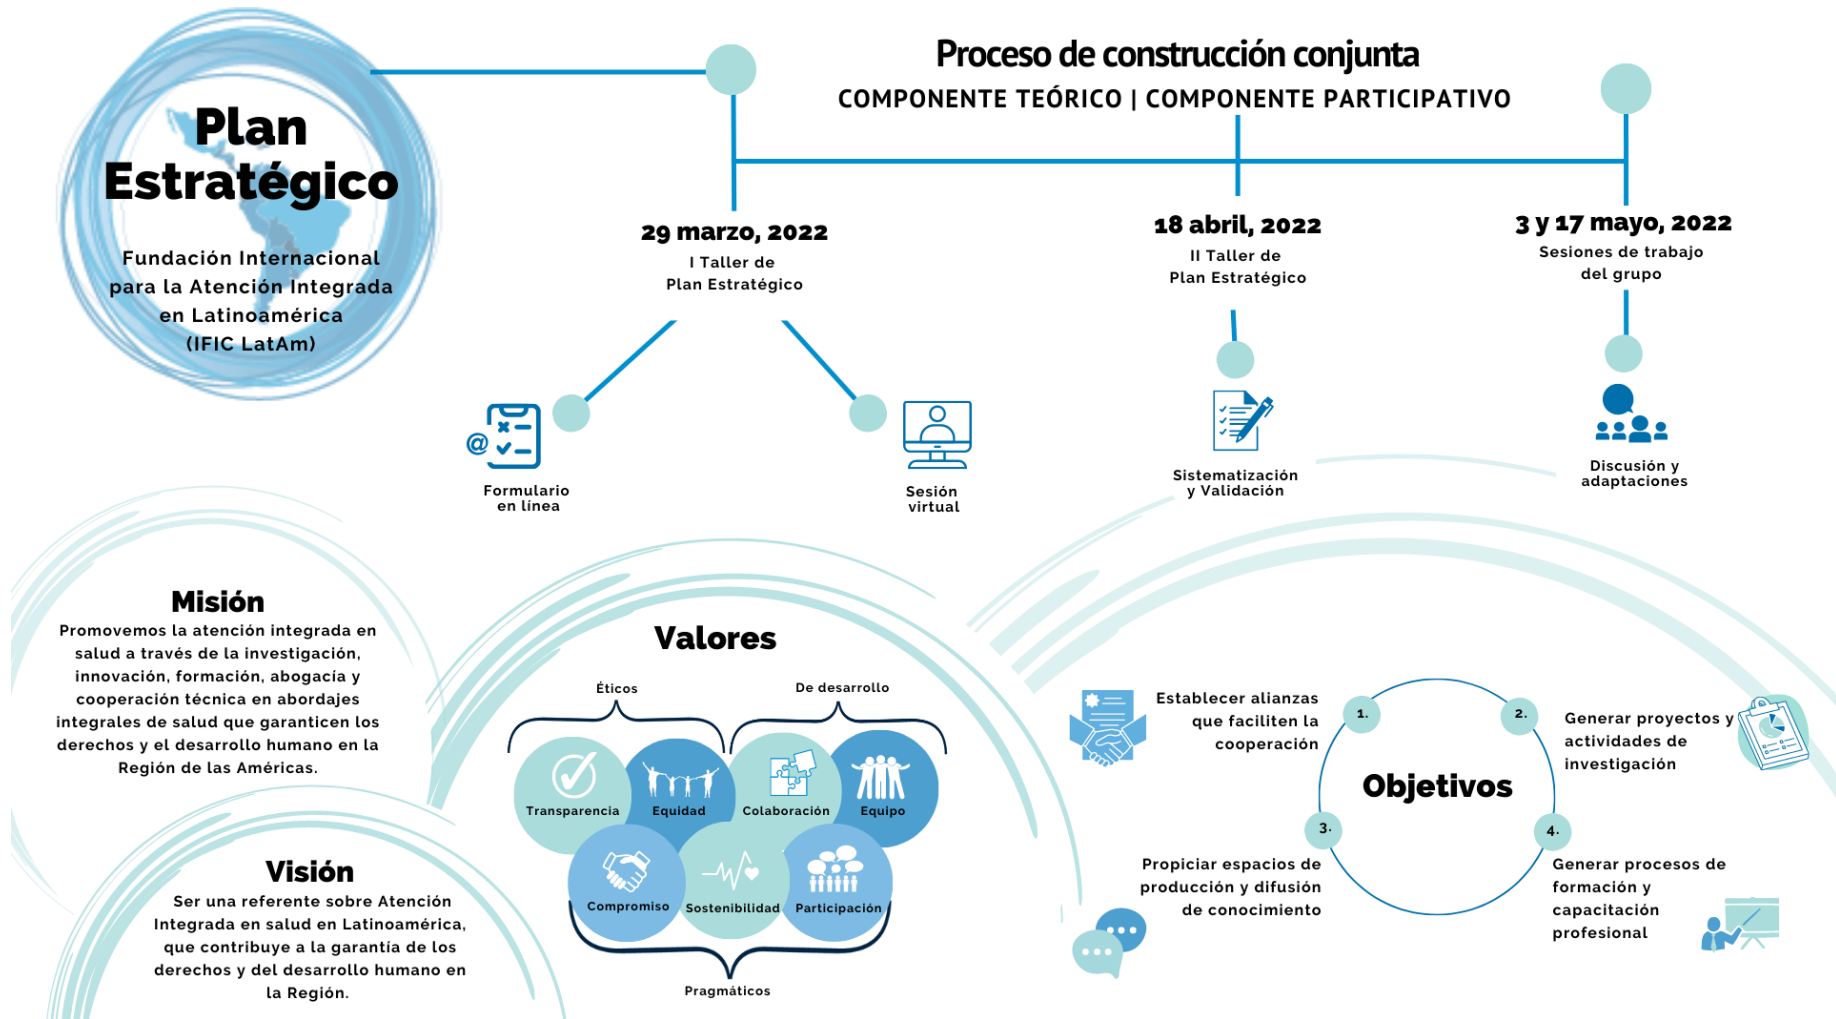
Plan Estratégico

Fundación Internacional para la Atención Integrada en Latinoamérica (IFIC LatAm)

Proceso de construcción conjunta

COMPONENTE TEÓRICO | COMPONENTE PARTICIPATIVO

29 marzo, 2022
I Taller de Plan Estratégico

Formulario en línea

Sesión virtual

18 abril, 2022
II Taller de Plan Estratégico

Sistematización y Validación

3 y 17 mayo, 2022
Sesiones de trabajo del grupo

Discusión y adaptaciones

Misión
Promovemos la atención integrada en salud a través de la investigación, innovación, formación, abogacía y cooperación técnica en abordajes integrales de salud que garanticen los derechos y el desarrollo humano en la Región de las Américas.

Visión
Ser una referente sobre Atención Integrada en salud en Latinoamérica, que contribuye a la garantía de los derechos y del desarrollo humano en la Región.

Valores

Éticos

De desarrollo

Transparencia

Equidad

Colaboración

Equipo

Compromiso

Sostenibilidad

Participación

Pragmáticos

Objetivos

1.
Establecer alianzas que faciliten la cooperación

2.
Generar proyectos y actividades de investigación

3.
Propiciar espacios de producción y difusión de conocimiento

4.
Generar procesos de formación y capacitación profesional